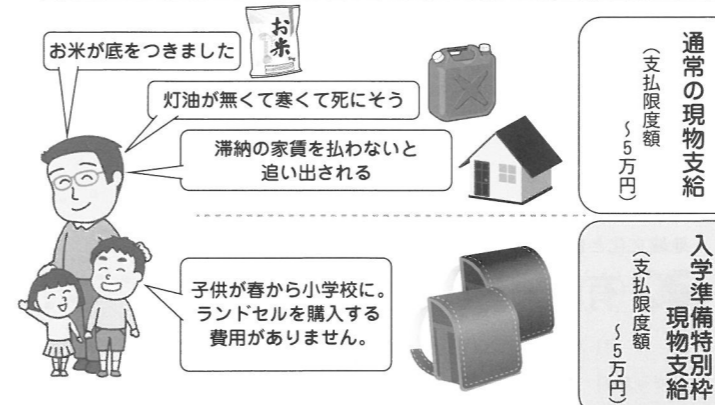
お米が底をつきました

お米

灯油が無くて寒くて死にそう

滞納の家賃を払わないと追い出される

通常の現物支給
（支払限度額～5万円）

子供が春から小学校に。ランドセルを購入する費用がありません。

入学準備現物支給特別枠
（支払限度額～5万円）